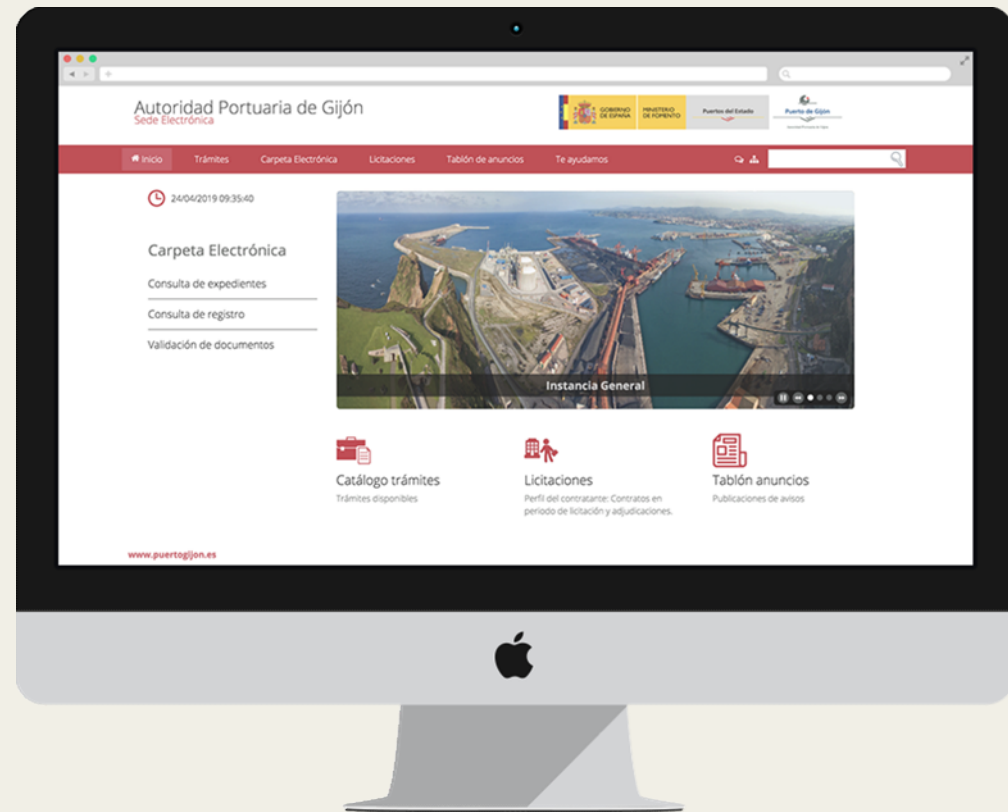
Autoridad Portuaria de Gijón
Sede Electrónica

GOBIERNO DE ESPAÑA
MINISTERIO DE FOMENTO
Puertos del Estado
Puerto de Gijón

Inicio
Trámites
Carpeta Electrónica
Licitaciones
Tablón de anuncios
Te ayudamos

24/04/2019 09:35:40

Carpeta Electrónica
Consulta de expedientes
Consulta de registro
Validación de documentos

Instancia General

Catálogo trámites
Trámites disponibles

Licitaciones
Perfil del contratante: Contratos en periodo de licitación y adjudicaciones.

Tablón anuncios
Publicaciones de avisos

www.puertogijon.es